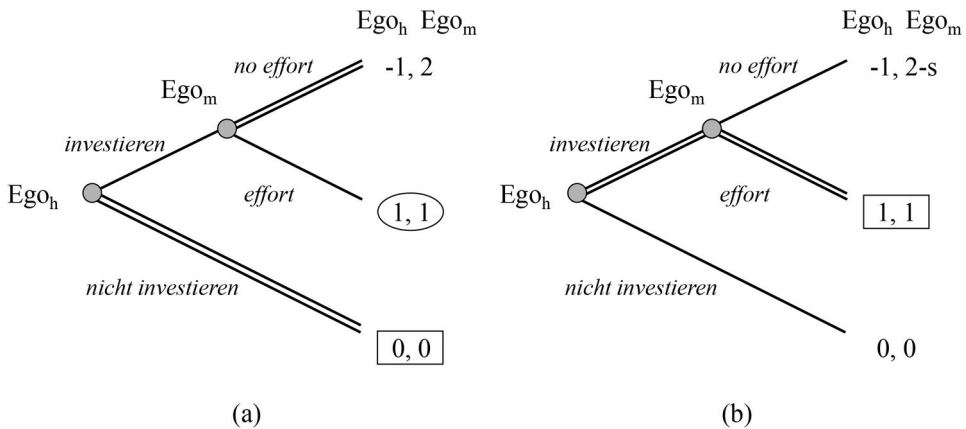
$Ego_h$ $Ego_m$

no effort

-1, 2

$Ego_m$

investieren

$Ego_h$

effort

1, 1

nicht investieren

0, 0

(a)

$Ego_h$ $Ego_m$

no effort

-1, 2-s

$Ego_m$

investieren

$Ego_h$

effort

1, 1

nicht investieren

0, 0

(b)